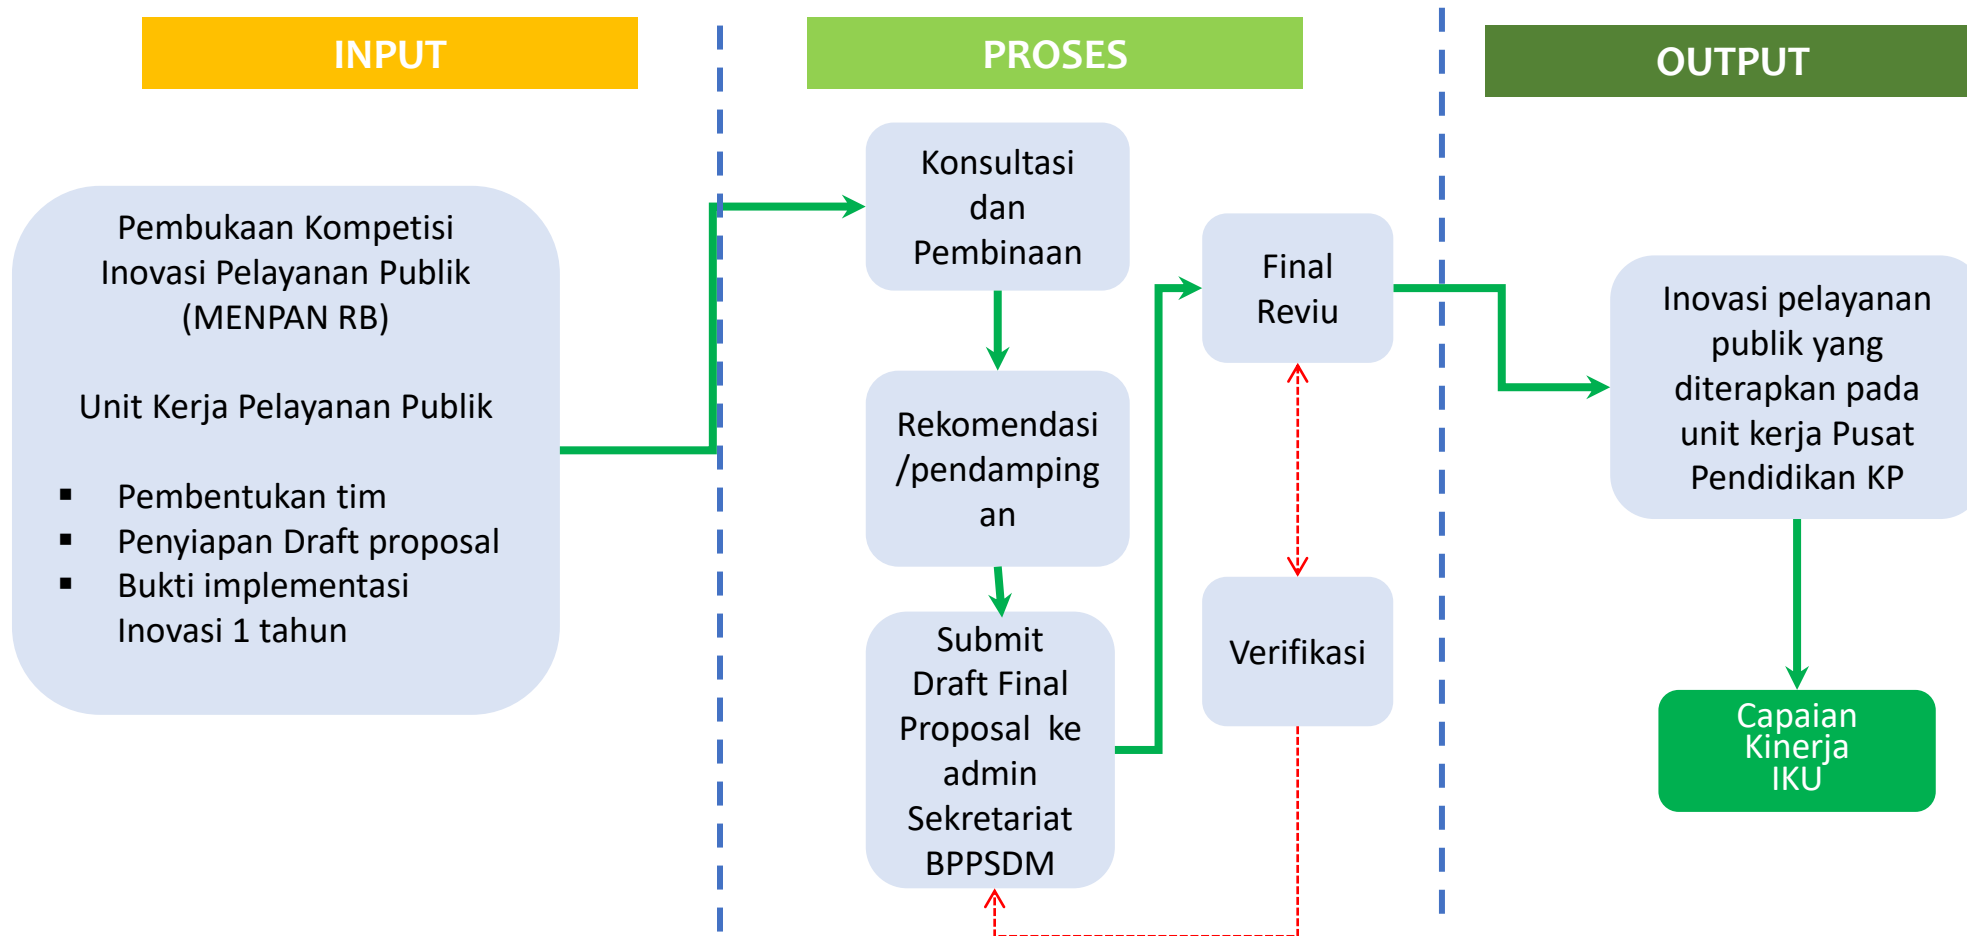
INPUT

PROSES

OUTPUT

Pembukaan Kompetisi Inovasi Pelayanan Publik (MENPAN RB)

Unit Kerja Pelayanan Publik

- Pembentukan tim
- Penyiapan Draft proposal
- Bukti implementasi Inovasi 1 tahun

Konsultasi dan Pembinaan

Rekomendasi /pendampingan

Submit Draft Final Proposal ke admin Sekretariat BPPSDM

Final Reviu

Verifikasi

Inovasi pelayanan publik yang diterapkan pada unit kerja Pusat Pendidikan KP

Capaian Kinerja IKU